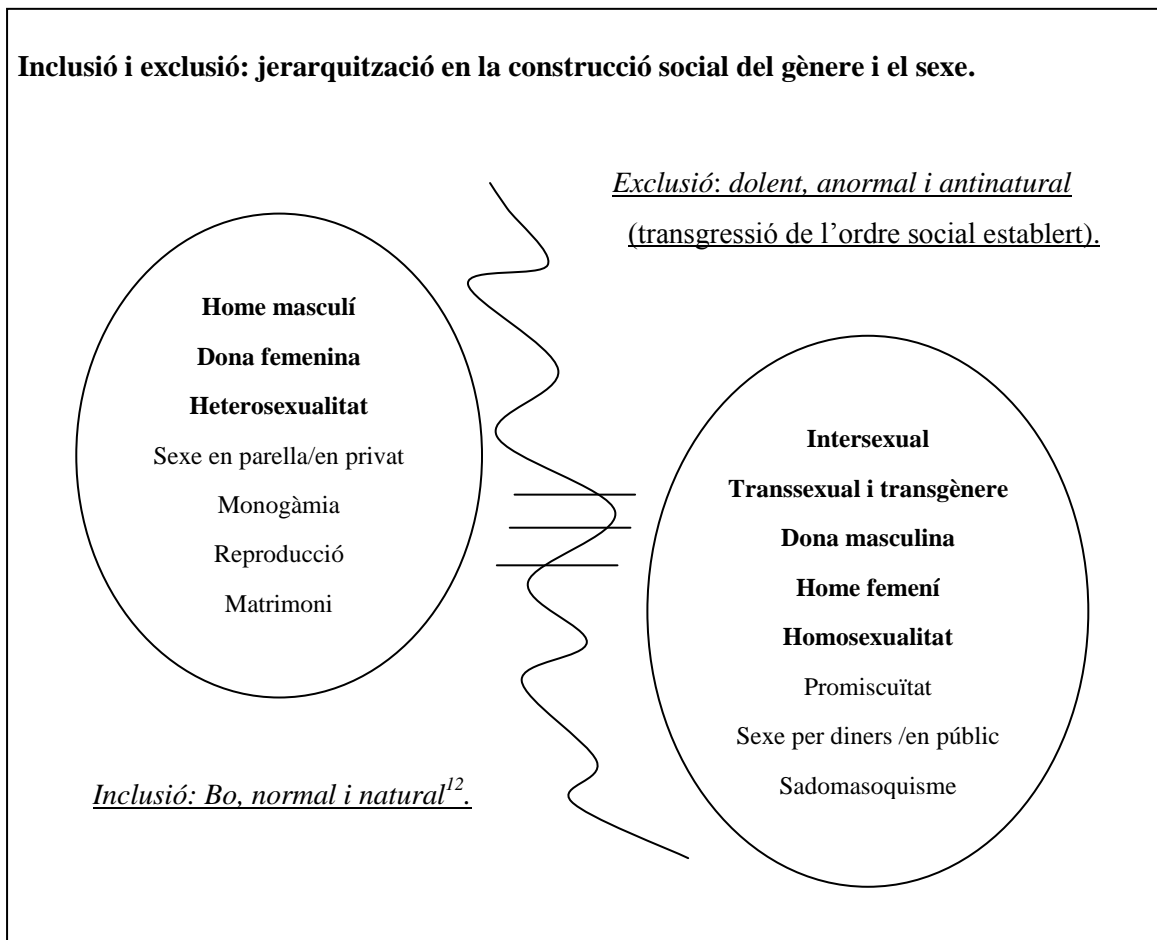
**Inclusió i exclusió: jerarquització en la construcció social del gènere i el sexe.**

*Exclusió*: *dolent, anormal i antinatural*

(transgressió de l'ordre social establert).

**Home masculí**

**Dona femenina**

**Heterosexualitat**

Sexe en parella/en privat

Monogàmia

Reproducció

Matrimoni

**Intersexual**

**Transsexual i transgènere**

**Dona masculina**

**Home femení**

**Homosexualitat**

Promiscuïtat

Sexe per diners /en públic

Sadomasoquisme

*Inclusió: Bo, normal i natural*$^{12}$.